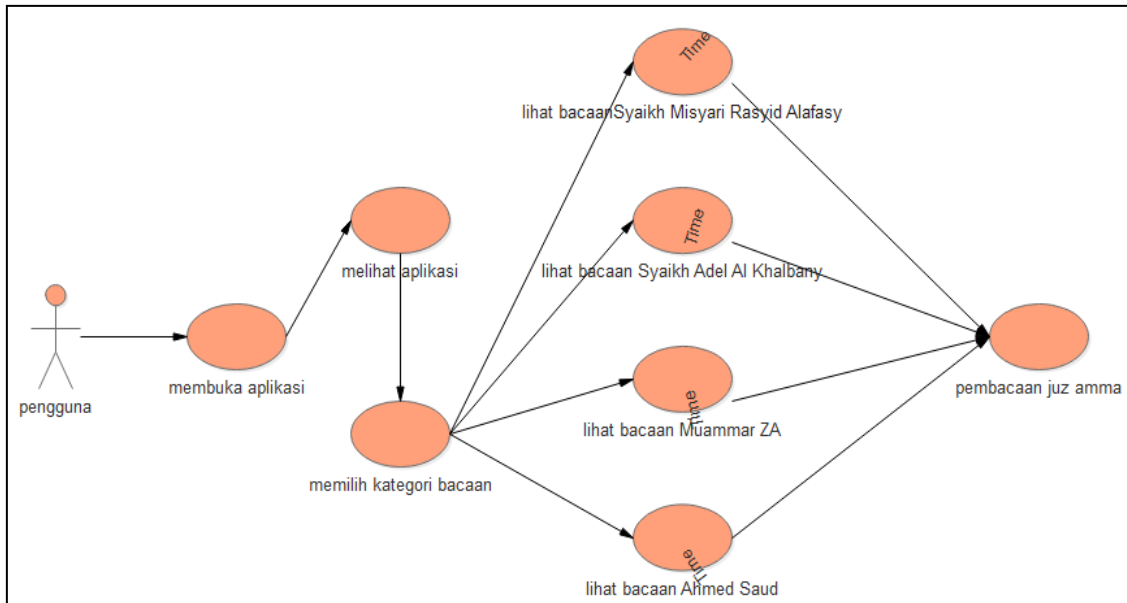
Time
lihat bacaanSyaikh Misyari Rasyid Alafasy

Time
lihat bacaan Syaikh Adel Al Khalbany

melihat aplikasi

pengguna

membuka aplikasi

pembacaan juz amma

Time
lihat bacaan Muammar ZA

memilih kategori bacaan

Time
lihat bacaan Ahmed Saud